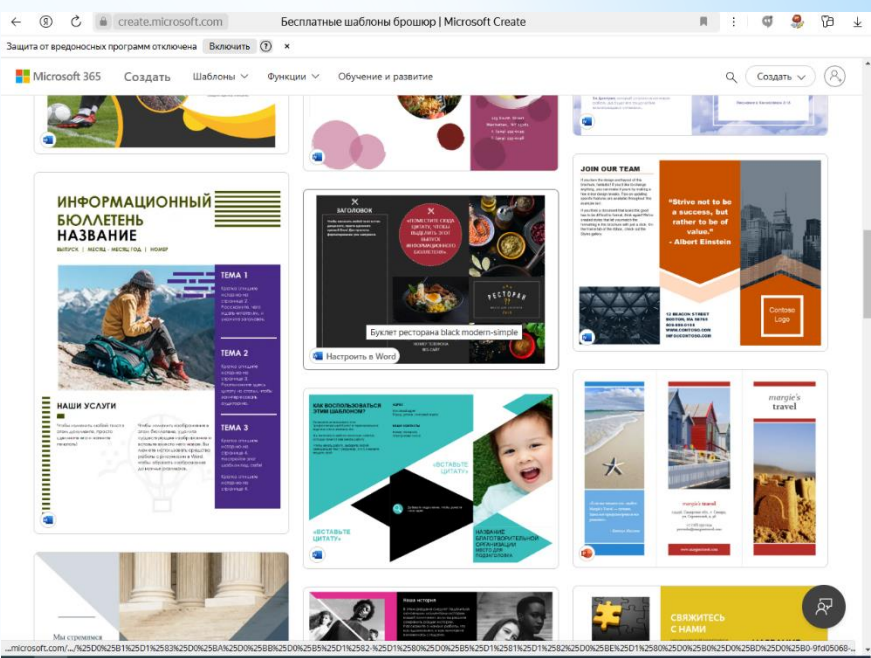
create.microsoft.com

Бесплатные шаблоны брошюр | Microsoft Create

Защита от вредоносных программ отключена

Включить

Microsoft 365

Создать

Шаблоны

Функции

Обучение и развитие

Создать

ИНФОРМАЦИОННЫЙ БЮЛЛЕТЕНЬ НАЗВАНИЕ

ВЫПУСК | МЕСЯЦ - МЕСЯЦ ГОД | НОМЕР

ТЕМА 1

ТЕМА 2

ТЕМА 3

НАШИ УСЛУГИ

ЗАГОЛОВОК

РЕСТОРАН

Буклет ресторана black modern-simple

Настроить в Word

JOIN OUR TEAM

"Strive not to be a success, but rather to be of value."

- Albert Einstein

Contoso Logo

КАК ВОСПОЛЬЗОВАТЬСЯ ЭТИМ ШАБЛОНОМ?

«ВСТАВЬТЕ ЦИТАТУ»

«ВСТАВЬТЕ ЦИТАТУ»

НАЗВАНИЕ БЛАГОТВОРИТЕЛЬНОЙ ОРГАНИЗАЦИИ

margie's travel

Мы стремимся

Наша история

СВЯЖИТЕСЬ С НАМИ

...microsoft.com/.../%25D0%25B1%25D1%2583%25D0%25BA%25D0%25BB%25D0%25B5%25D1%2582-%25D1%2580%25D0%25B5%25D1%2581%25D1%2582%25D0%25BE%25D1%2580%25D0%25B0%25D0%25BD%25D0%25B0-9fd05068-...